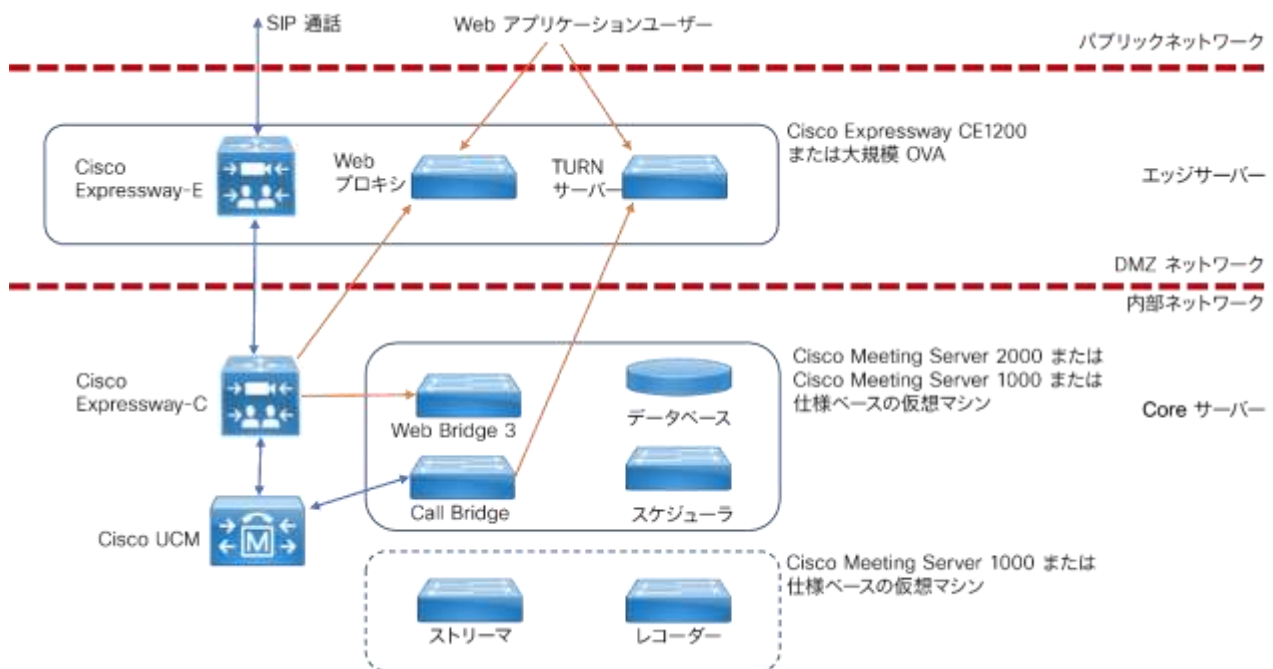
SIP 通話

Web アプリケーションユーザー

パブリックネットワーク

Cisco Expressway-E

Web プロキシ

TURN サーバー

Cisco Expressway CE1200 または大規模 OVA

エッジサーバー

DMZ ネットワーク

内部ネットワーク

Cisco Expressway-C

Web Bridge 3

データベース

Cisco Meeting Server 2000 または Cisco Meeting Server 1000 または 仕様ベースの仮想マシン

Core サーバー

Call Bridge

スケジューラ

Cisco UCM

Cisco Meeting Server 1000 または 仕様ベースの仮想マシン

ストリーマ

レコーダー